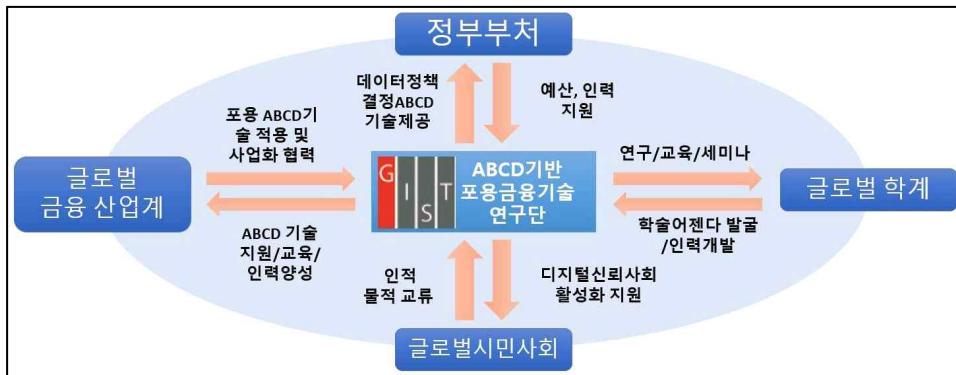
정부부처

데이터정책 결정ABCD 기술제공

예산, 인력 지원

포용 ABCD기술 적용 및 사업화 협력

글로벌 금융 산업계

G I S T

ABCD기반 포용금융기술 연구단

연구/교육/세미나

글로벌 학계

ABCD 기술 지원/교육/인력양성

학술어젠다 발굴 /인력개발

인적 물적 교류

디지털신뢰사회 활성화 지원

글로벌시민사회